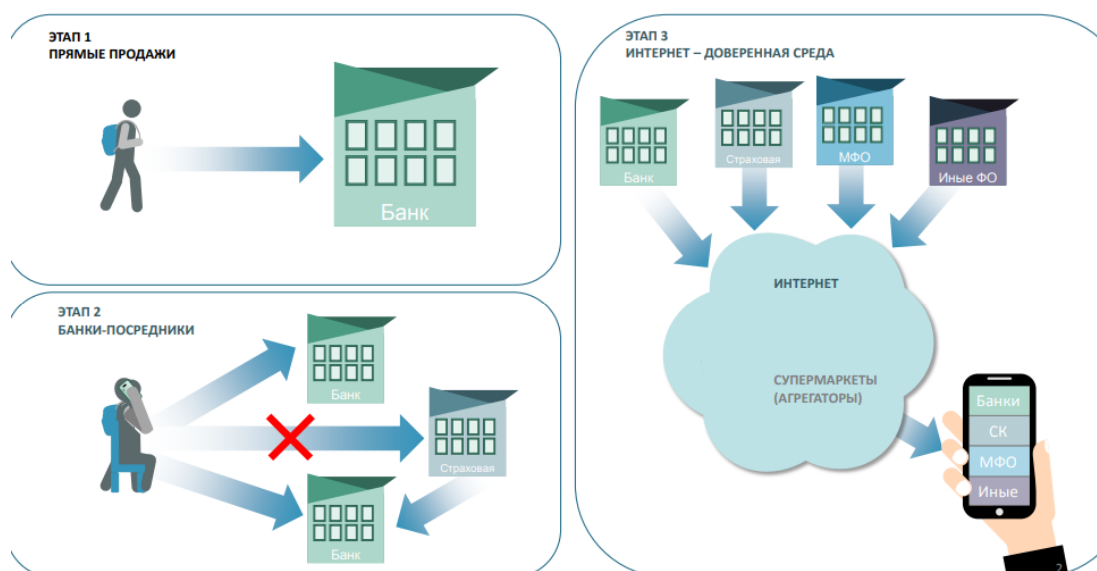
ЭТАП 1
ПРЯМЫЕ ПРОДАЖИ

Банк

ЭТАП 2
БАНКИ-ПОСРЕДНИКИ

Банк

Страховая

Банк

ЭТАП 3
ИНТЕРНЕТ – ДОВЕРЕННАЯ СРЕДА

Банк

Страховая

МФО

Иные ФО

ИНТЕРНЕТ

СУПЕРМАРКЕТЫ
(АГРЕГАТОРЫ)

Банки
СК
МФО
Иные

2